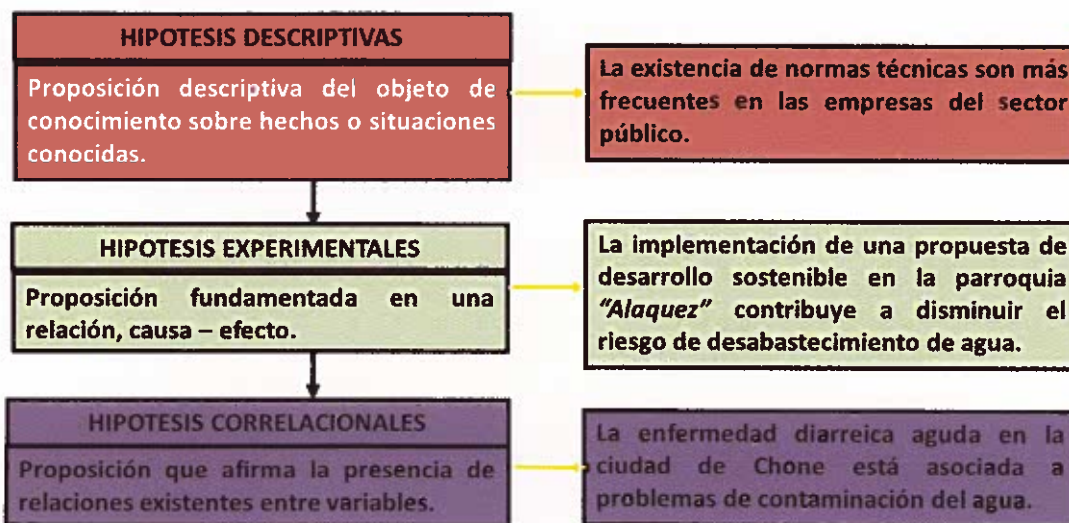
HIPOTESIS DESCRIPTIVAS

Proposición descriptiva del objeto de conocimiento sobre hechos o situaciones conocidas.

La existencia de normas técnicas son más frecuentes en las empresas del sector público.

HIPOTESIS EXPERIMENTALES

Proposición fundamentada en una relación, causa – efecto.

La implementación de una propuesta de desarrollo sostenible en la parroquia *"Alaquez"* contribuye a disminuir el riesgo de desabastecimiento de agua.

HIPOTESIS CORRELACIONALES

Proposición que afirma la presencia de relaciones existentes entre variables.

La enfermedad diarreica aguda en la ciudad de Chone está asociada a problemas de contaminación del agua.